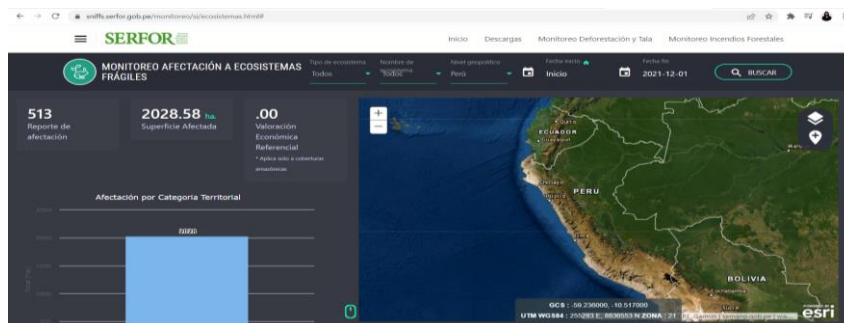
sniffs.serfor.gob.pe/monitoreo/si/ecosistemas.html#

SERFOR

Inicio Descargas Monitoreo Deforestación y Tala Monitoreo Incendios Forestales

MONITOREO AFECTACIÓN A ECOSISTEMAS FRÁGILES

Tipo de ecosistema Todos
Nombre de ecosistema Todos
Nivel geopolítico Perú
Fecha inicio Inicio
Fecha fin 2021-12-01
BUSCAR

513 Reporte de afectación

2028.58 ha. Superficie Afectada

.00 Valoración Económica Referencial
* Aplica solo a coberturas amazónicas

Afectación por Categoría Territorial

2028

ECUADOR
Guayaquil
PERU
BOLIVIA

GCS : -59.236000, -10.517000
UTM WGS84 : 255283 E, 8836553 N ZONA : 21

esri